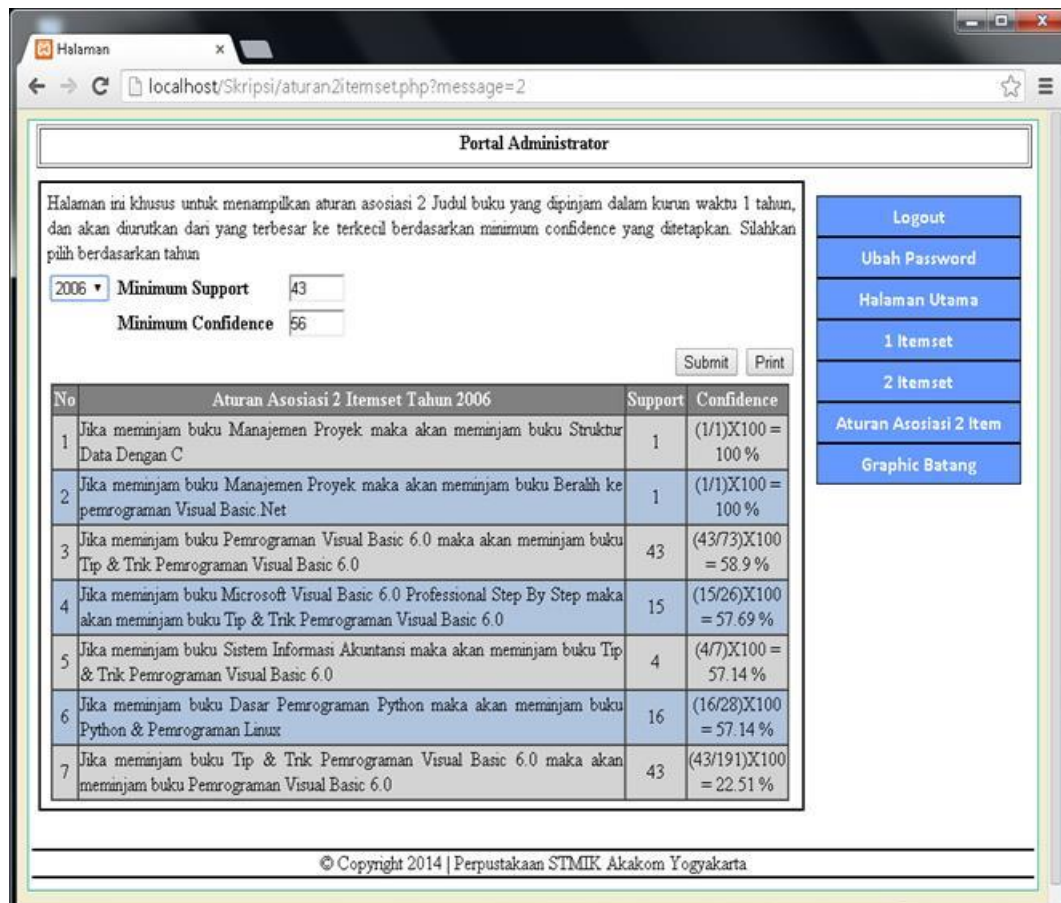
Halaman

localhost/Skripsi/aturan2itemset.php?message=2

Portal Administrator

Halaman ini khusus untuk menampilkan aturan asosiasi 2 Judul buku yang dipinjam dalam kurun waktu 1 tahun, dan akan diurutkan dari yang terbesar ke terkecil berdasarkan minimum confidence yang ditetapkan. Silahkan pilih berdasarkan tahun

2006 Minimum Support 43

Minimum Confidence 56

Submit Print

| No | Aturan Asosiasi 2 Itemset Tahun 2006 | Support | Confidence |
|---|---|---|---|
| 1 | Jika meminjam buku Manajemen Proyek maka akan meminjam buku Struktur Data Dengan C | 1 | (1/1)X100 = 100 % |
| 2 | Jika meminjam buku Manajemen Proyek maka akan meminjam buku Beralih ke pemrograman Visual Basic.Net | 1 | (1/1)X100 = 100 % |
| 3 | Jika meminjam buku Pemrograman Visual Basic 6.0 maka akan meminjam buku Tip & Trik Pemrograman Visual Basic 6.0 | 43 | (43/73)X100 = 58.9 % |
| 4 | Jika meminjam buku Microsoft Visual Basic 6.0 Professional Step By Step maka akan meminjam buku Tip & Trik Pemrograman Visual Basic 6.0 | 15 | (15/26)X100 = 57.69 % |
| 5 | Jika meminjam buku Sistem Informasi Akuntansi maka akan meminjam buku Tip & Trik Pemrograman Visual Basic 6.0 | 4 | (4/7)X100 = 57.14 % |
| 6 | Jika meminjam buku Dasar Pemrograman Python maka akan meminjam buku Python & Pemrograman Linux | 16 | (16/28)X100 = 57.14 % |
| 7 | Jika meminjam buku Tip & Trik Pemrograman Visual Basic 6.0 maka akan meminjam buku Pemrograman Visual Basic 6.0 | 43 | (43/191)X100 = 22.51 % |

Logout
Ubah Password
Halaman Utama
1 Itemset
2 Itemset
Aturan Asosiasi 2 Item
Graphic Batang

© Copyright 2014 | Perpustakaan STMIK Akakom Yogyakarta